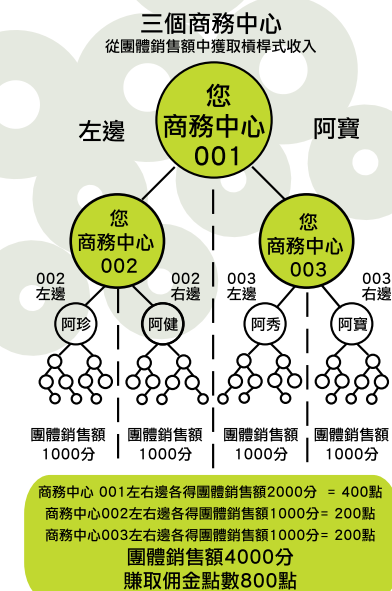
三個商務中心
從團體銷售額中獲取槓桿式收入

左邊

您
商務中心
001

阿寶

您
商務中心
002

您
商務中心
003

002
左邊

002
右邊

003
左邊

003
右邊

阿珍

阿健

阿秀

阿寶

團體銷售額
1000分

團體銷售額
1000分

團體銷售額
1000分

團體銷售額
1000分

商務中心 001左右邊各得團體銷售額2000分 = 400點
商務中心002左右邊各得團體銷售額1000分= 200點
商務中心003左右邊各得團體銷售額1000分= 200點
團體銷售額4000分
賺取佣金點數800點